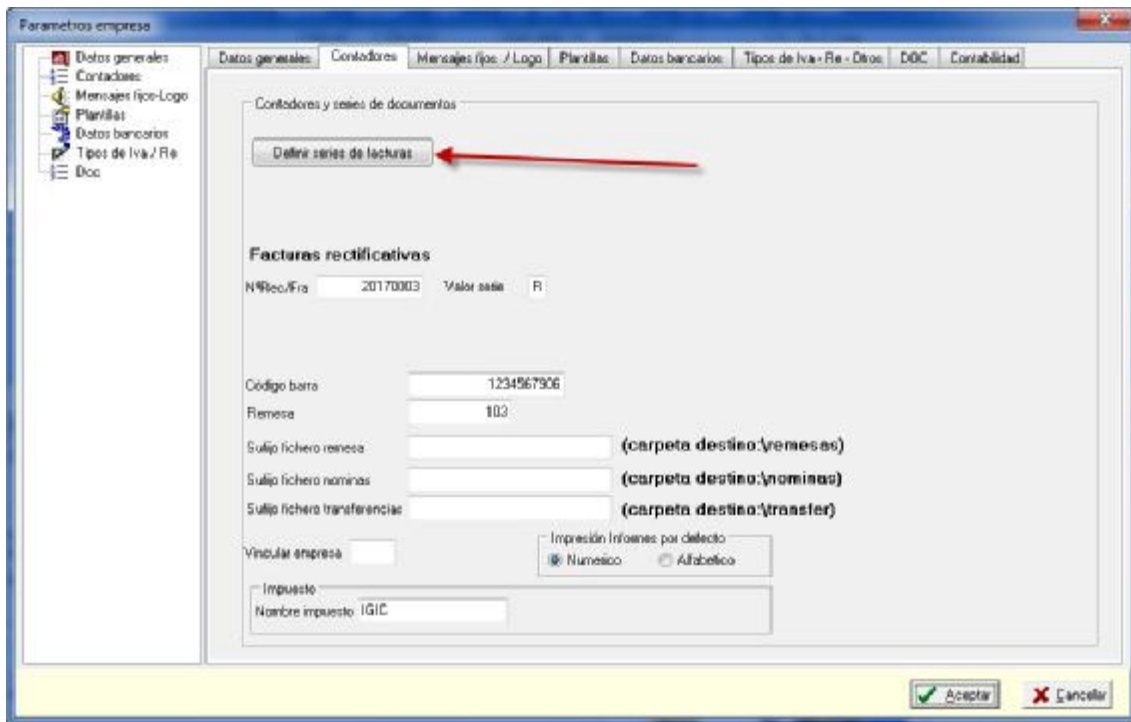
Parametros empresa

Datos generales
Contadores
Mensajes fijos-Logo
Plantillas
Datos bancarios
Tipos de Iva / Re
Doc

Datos generales | Contadores | Mensajes fijos / Logo | Plantillas | Datos bancarios | Tipos de Iva - Re - Otros | DOC | Contabilidad

Contadores y series de documentos

Definir series de facturas

Facturas rectificativas

NºRec/Fra 20170003 Valor serie R

Código barra 1234567906
Remesa 103
Sufijo fichero remesa (carpeta destino:\remesas)
Sufijo fichero nominas (carpeta destino:\nominas)
Sufijo fichero transferencias (carpeta destino:\transfer)

Vincular empresa

Impresión Informes por defecto
Numerico Alfabetico

Impuesto
Nombre impuesto IGIC

Aceptar
Cancelar